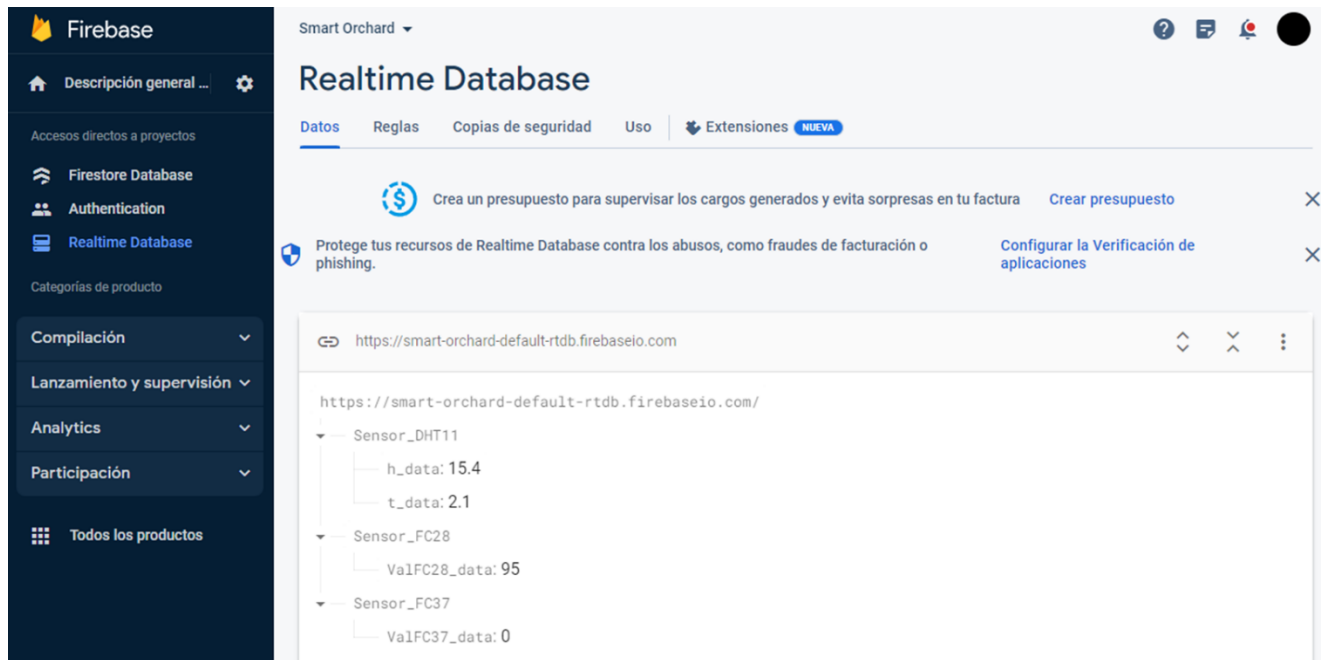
Firebase

Descripción general ...

Accesos directos a proyectos

Firestore Database

Authentication

Realtime Database

Categorías de producto

Compilación

Lanzamiento y supervisión

Analytics

Participación

Todos los productos

Smart Orchard

Realtime Database

Datos Reglas Copias de seguridad Uso Extensiones NUEVA

Crea un presupuesto para supervisar los cargos generados y evita sorpresas en tu factura Crear presupuesto

Protege tus recursos de Realtime Database contra los abusos, como fraudes de facturación o phishing. Configurar la Verificación de aplicaciones

https://smart-orchard-default-rtdb.firebaseio.com

https://smart-orchard-default-rtdb.firebaseio.com/

Sensor_DHT11

h_data: 15.4

t_data: 2.1

Sensor_FC28

ValFC28_data: 95

Sensor_FC37

ValFC37_data: 0